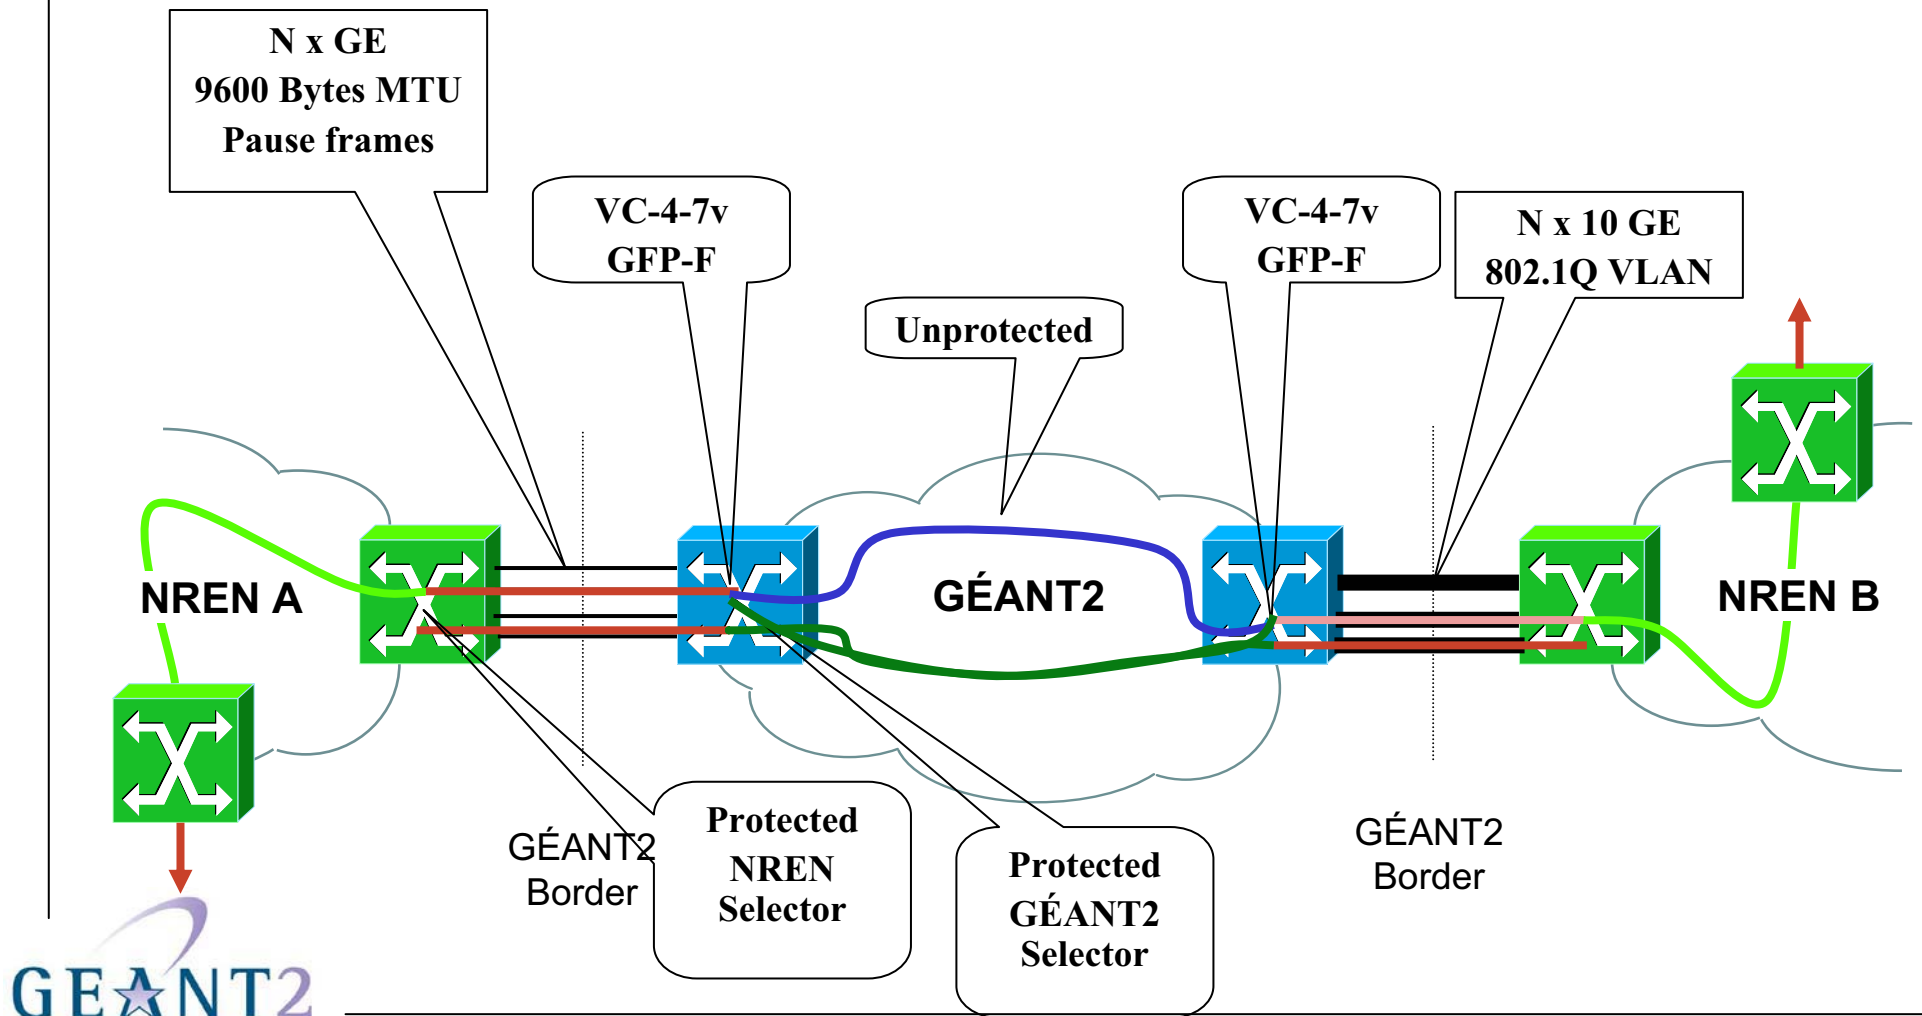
N x GE
9600 Bytes MTU
Pause frames

VC-4-7v
GFP-F

VC-4-7v
GFP-F

N x 10 GE
802.1Q VLAN

Unprotected

NREN A

GÉANT2

NREN B

GÉANT2
Border

Protected
NREN
Selector

Protected
GÉANT2
Selector

GÉANT2
Border

GEANT2